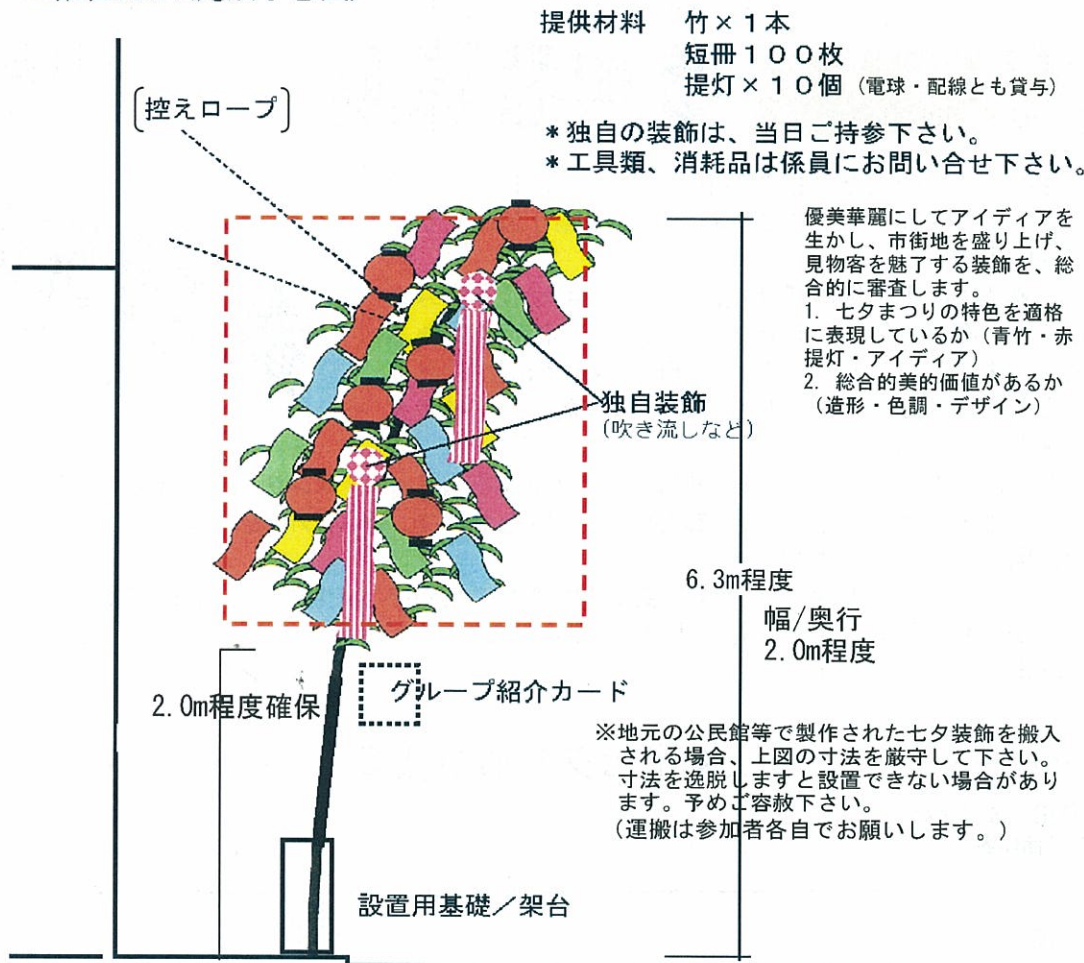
提供材料　竹×１本
短冊１００枚
提灯×１０個（電球・配線とも貸与）

＊独自の装飾は、当日ご持参下さい。
＊工具類、消耗品は係員にお問い合せ下さい。

控えロープ

優美華麗にしてアイディアを生かし、市街地を盛り上げ、見物客を魅了する装飾を、総合的に審査します。
1. 七夕まつりの特色を適格に表現しているか（青竹・赤提灯・アイディア）
2. 総合的美的価値があるか（造形・色調・デザイン）

独自装飾
（吹き流しなど）

6.3m程度

幅/奥行
2.0m程度

2.0m程度確保

グループ紹介カード

※地元の公民館等で製作された七夕装飾を搬入される場合、上図の寸法を厳守して下さい。寸法を逸脱しますと設置できない場合があります。予めご容赦下さい。
（運搬は参加者各自でお願いします。）

設置用基礎／架台